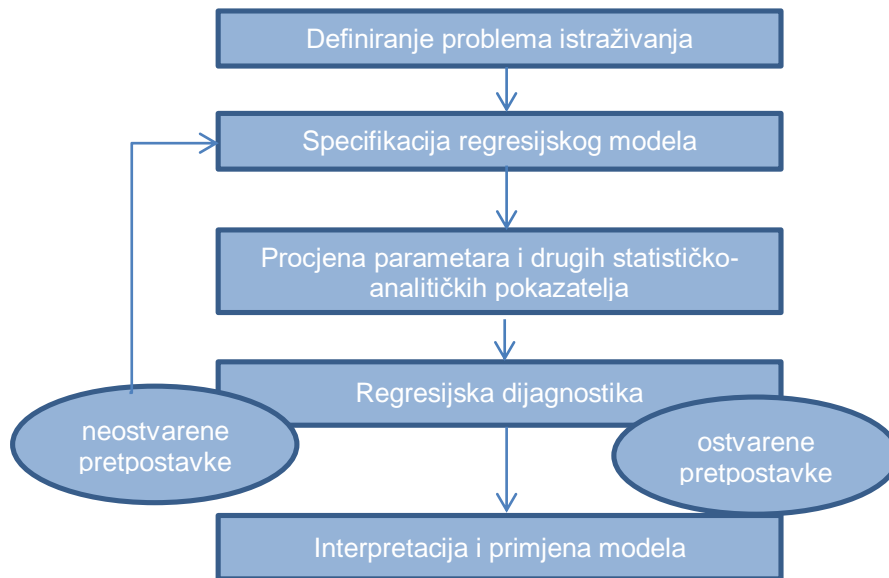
Definiranje problema istraživanja

Specifikacija regresijskog modela

Procjena parametara i drugih statističko-analitičkih pokazatelja

Regresijska dijagnostika

neostvarene pretpostavke

ostvarene pretpostavke

Interpretacija i primjena modela